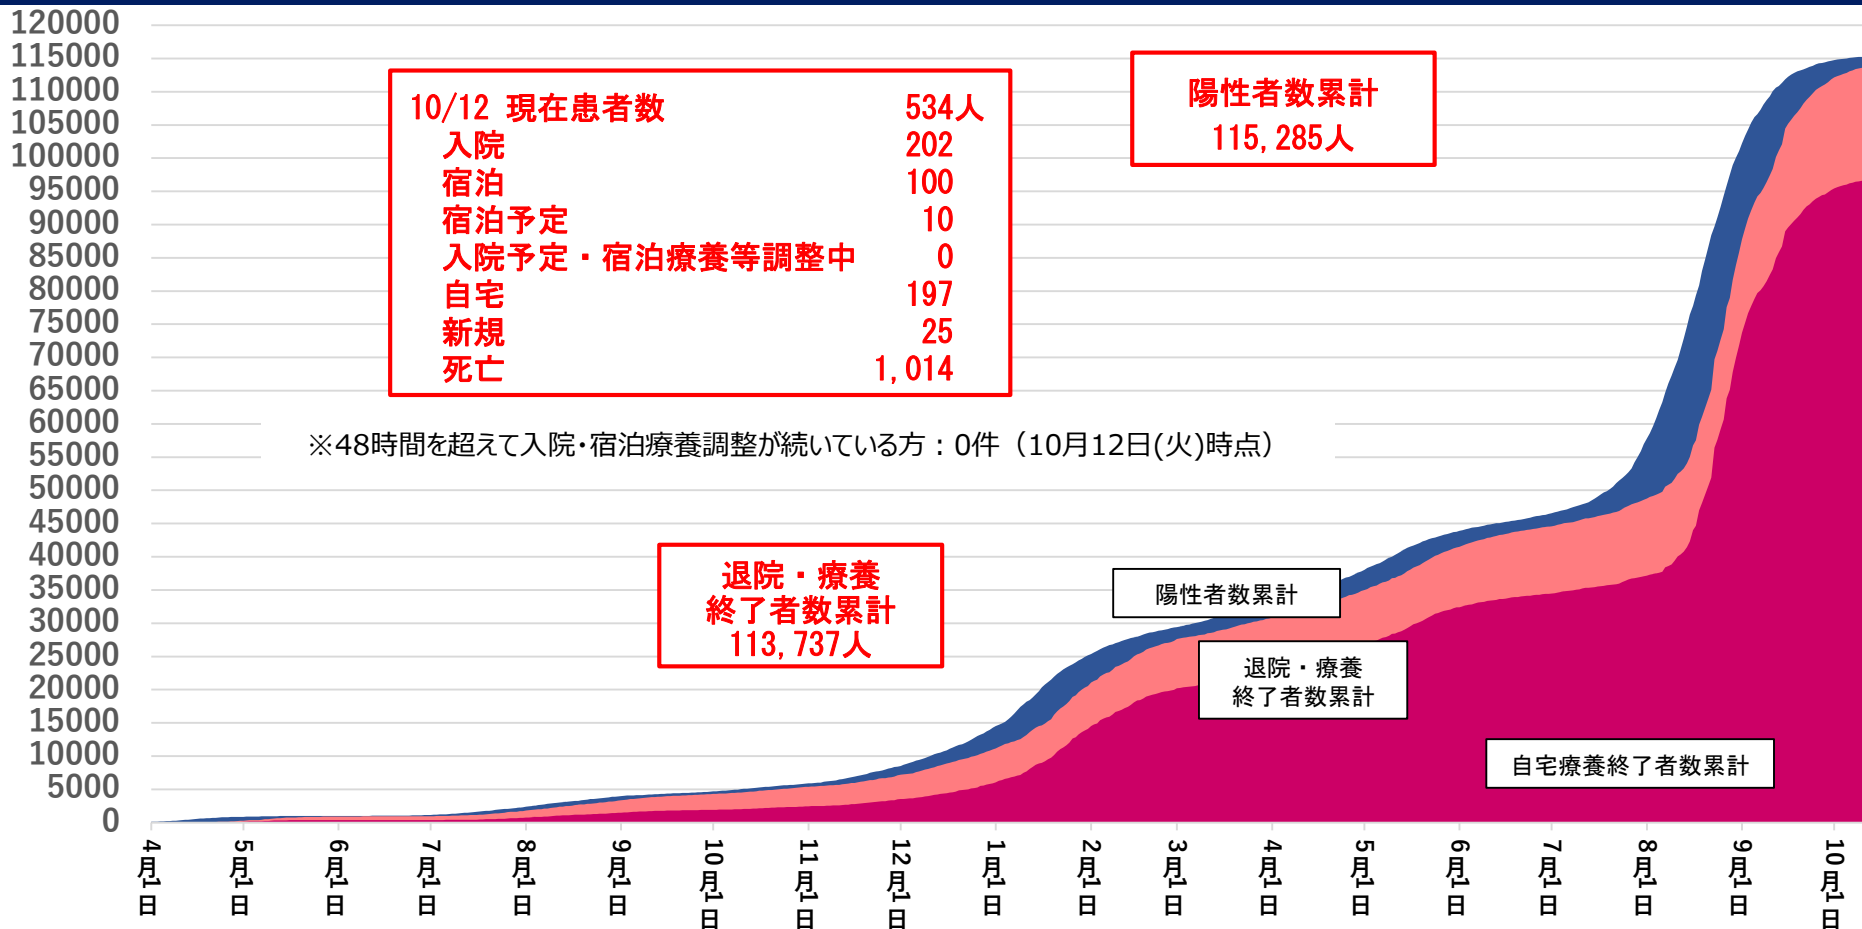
120000
115000
110000
105000
100000
95000
90000
85000
80000
75000
70000
65000
60000
55000
50000
45000
40000
35000
30000
25000
20000
15000
10000
5000
0

10/12 現在患者数 534人
入院 202
宿泊 100
宿泊予定 10
入院予定・宿泊療養等調整中 0
自宅 197
新規 25
死亡 1,014

陽性者数累計
115,285人

※48時間を超えて入院･宿泊療養調整が続いている方：0件（10月12日(火)時点）

退院・療養
終了者数累計
113,737人

陽性者数累計

退院・療養
終了者数累計

自宅療養終了者数累計

4月1日
5月1日
6月1日
7月1日
8月1日
9月1日
10月1日
11月1日
12月1日
1月1日
2月1日
3月1日
4月1日
5月1日
6月1日
7月1日
8月1日
9月1日
10月1日